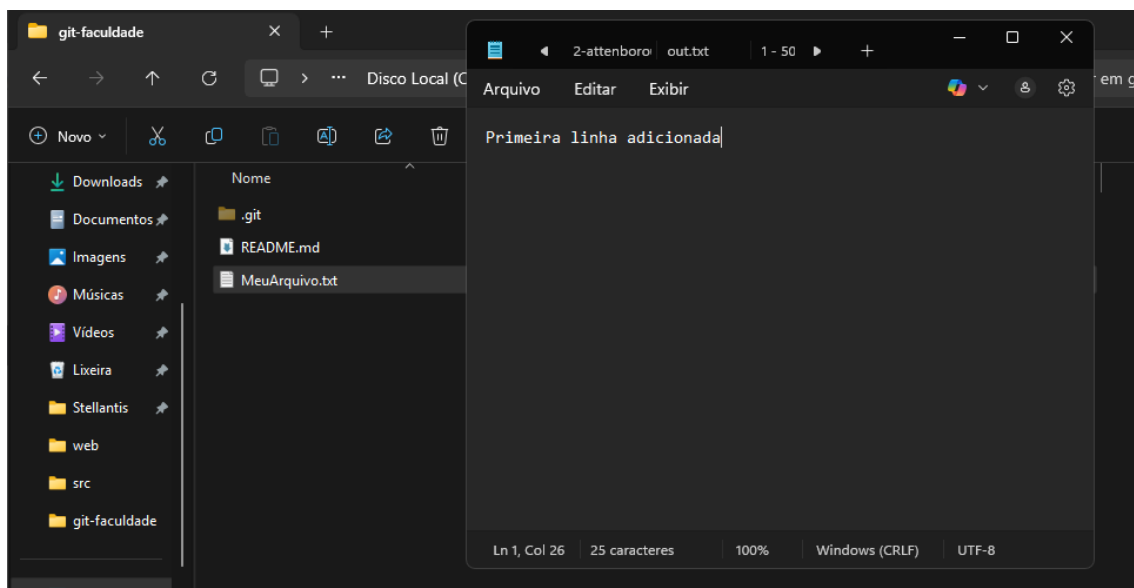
git-faculdade

Disco Local (C

r em g

Novo

Downloads

Documentos

Imagens

Músicas

Vídeos

Lixeira

Stellantis

web

src

git-faculdade

Nome

.git

README.md

MeuArquivo.txt

2-attenboro

out.txt

1 - 50

Arquivo

Editar

Exibir

Primeira linha adicionada

Ln 1, Col 26

25 caracteres

100%

Windows (CRLF)

UTF-8